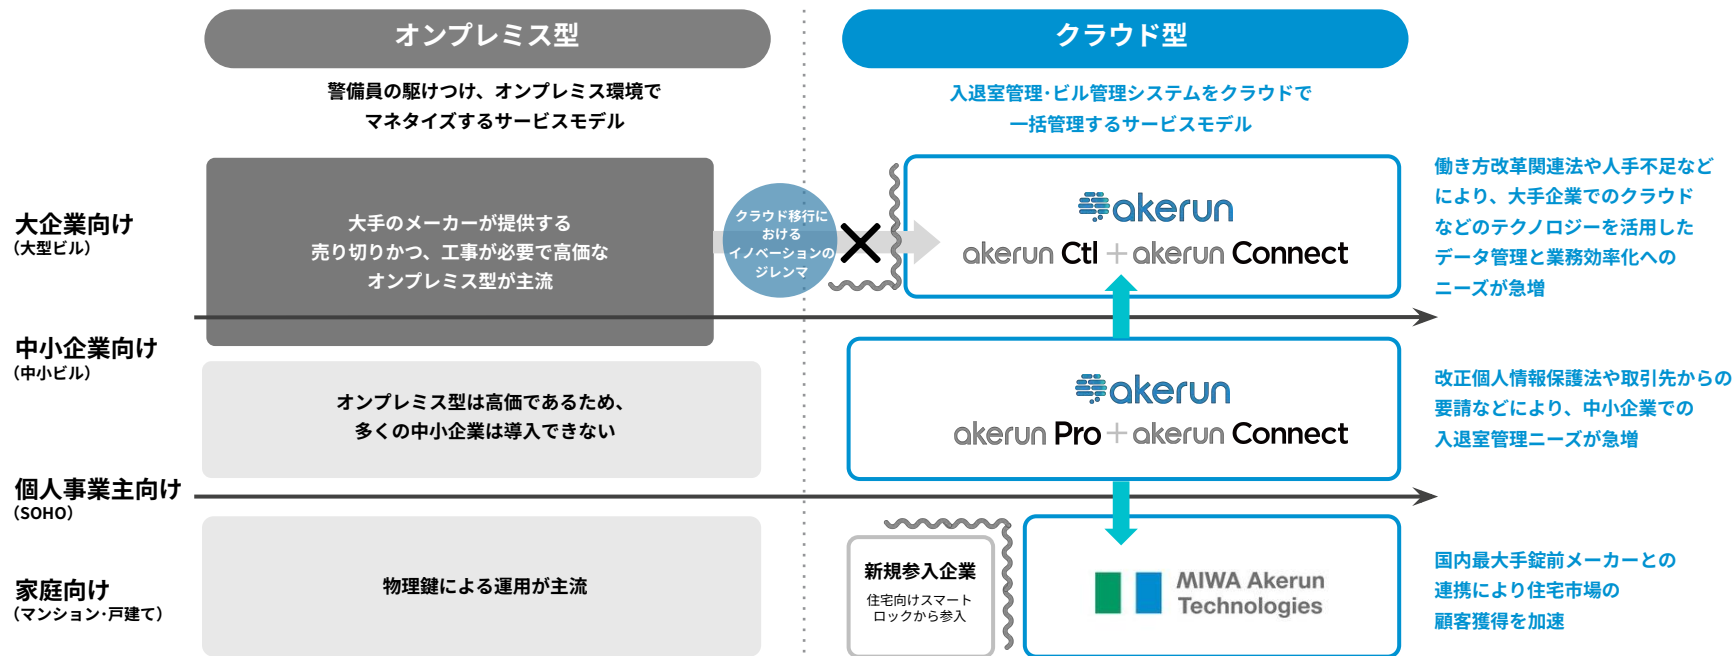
オンプレミス型

警備員の駆けつけ、オンプレミス環境でマネタイズするサービスモデル

クラウド型

入退室管理・ビル管理システムをクラウドで一括管理するサービスモデル

大企業向け
(大型ビル)

大手のメーカーが提供する
売り切りかつ、工事が必要で高価な
オンプレミス型が主流

クラウド移行における
イノベーションのジレンマ

akerun
akerun Ctl + akerun Connect

働き方改革関連法や人手不足などにより、大手企業でのクラウドなどのテクノロジーを活用したデータ管理と業務効率化へのニーズが急増

中小企業向け
(中小ビル)

オンプレミス型は高価であるため、
多くの中小企業は導入できない

akerun
akerun Pro + akerun Connect

改正個人情報保護法や取引先からの要請などにより、中小企業での入退室管理ニーズが急増

個人事業主向け
(SOHO)

家庭向け
(マンション・戸建て)

物理鍵による運用が主流

新規参入企業
住宅向けスマートロックから参入

MIWA Akerun Technologies

国内最大手錠前メーカーとの連携により住宅市場の顧客獲得を加速